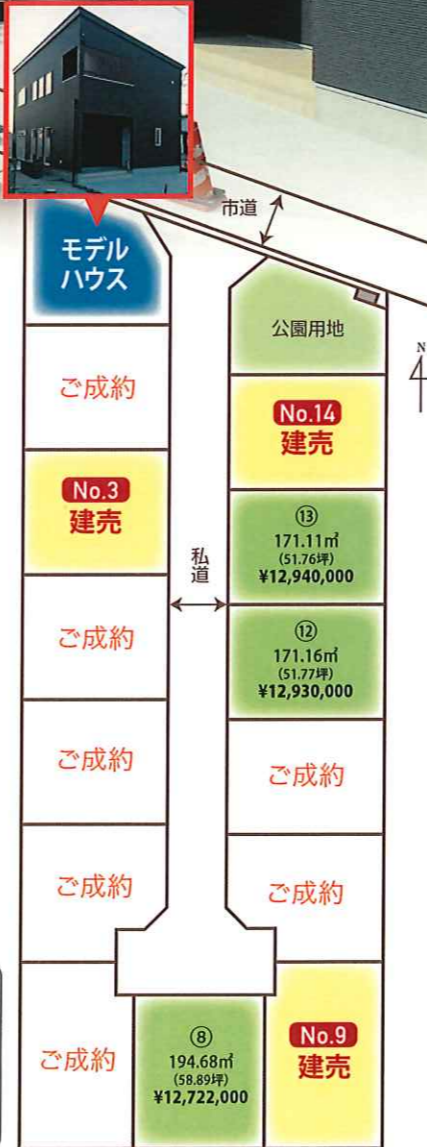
市道

モデルハウス

公園用地

N

ご成約

No.14
建売

No.3
建売

⑬
171.11㎡
(51.76坪)
¥12,940,000

私道

ご成約

⑫
171.16㎡
(51.77坪)
¥12,930,000

ご成約

ご成約

ご成約

ご成約

ご成約

⑧
194.68㎡
(58.89坪)
¥12,722,000

No.9
建売